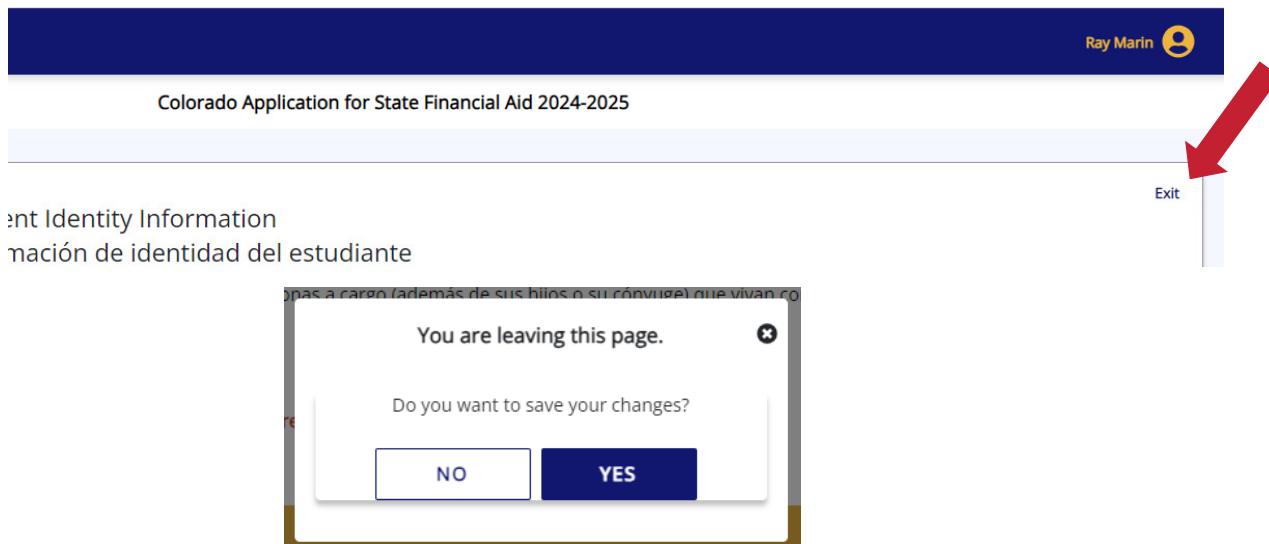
Ray Marin

Colorado Application for State Financial Aid 2024-2025

Exit

ent Identity Information
mación de identidad del estudiante

onas a cargo (además de sus hijos o su cónyuge) que vivan co

You are leaving this page.

Do you want to save your changes?

NO

YES